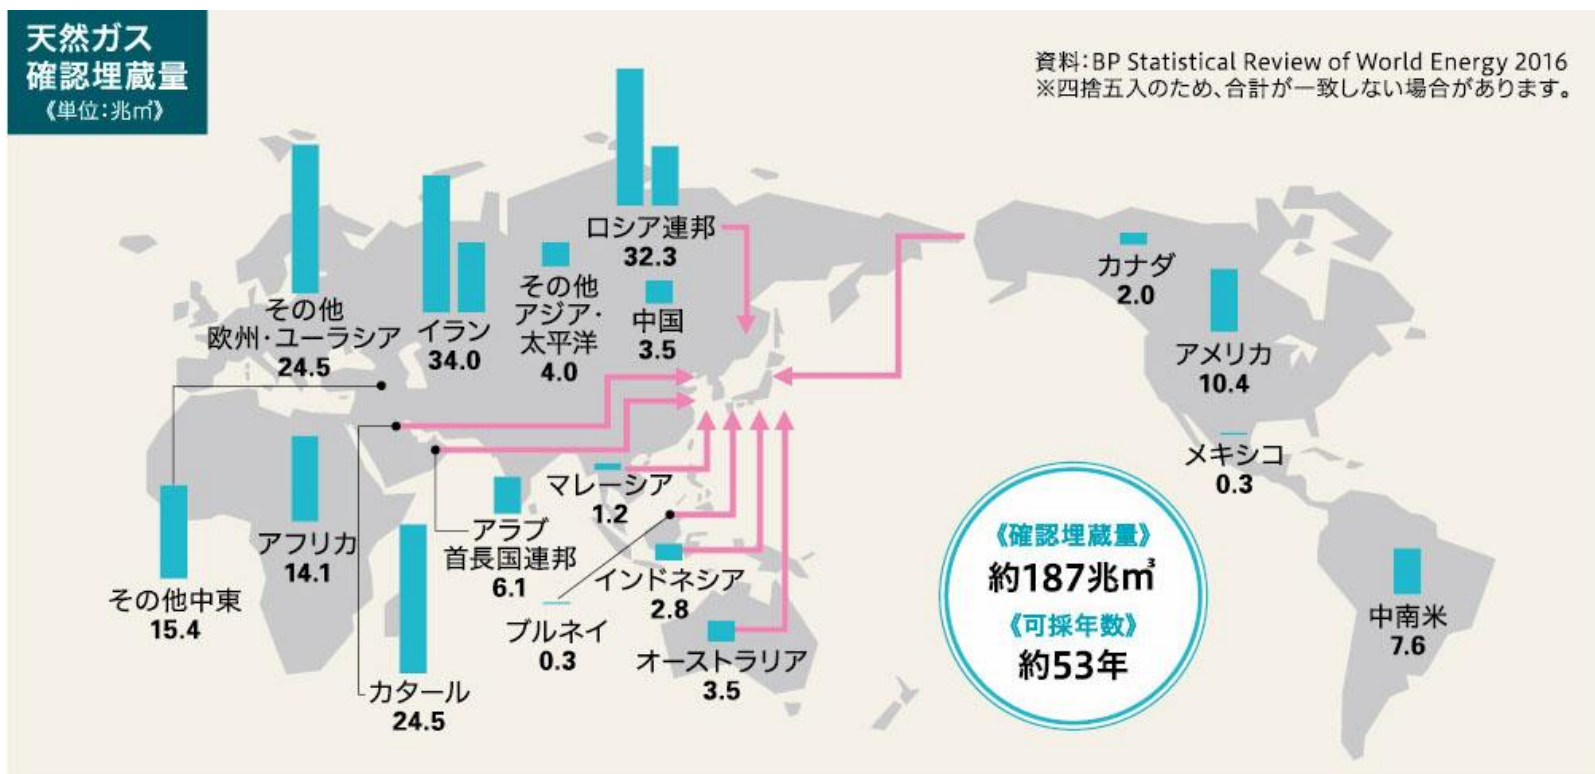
天然ガス
確認埋蔵量
《単位:兆㎥》

資料:BP Statistical Review of World Energy 2016
※四捨五入のため、合計が一致しない場合があります。

その他
欧州・ユーラシア
24.5

イラン
34.0

その他
アジア・
太平洋
4.0

ロシア連邦
32.3

中国
3.5

カナダ
2.0

アメリカ
10.4

メキシコ
0.3

その他中東
15.4

アフリカ
14.1

カタール
24.5

アラブ
首長国連邦
6.1

マレーシア
1.2

インドネシア
2.8

ブルネイ
0.3

オーストラリア
3.5

《確認埋蔵量》
約187兆$m^3$
《可採年数》
約53年

中南米
7.6